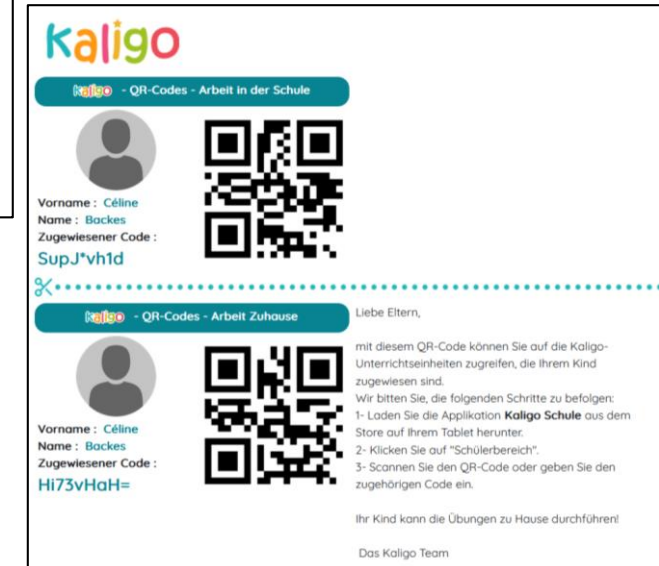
kaligo

Kaligo - QR-Codes - Arbeit in der Schule

Vorname : Céline
Name : Backes
Zugewiesener Code :
SupJ*vh1d

Kaligo - QR-Codes - Arbeit Zuhause

Vorname : Céline
Name : Backes
Zugewiesener Code :
Hi73vHaH=

Liebe Eltern,

mit diesem QR-Code können Sie auf die Kaligo-Unterrichtseinheiten zugreifen, die Ihrem Kind zugewiesen sind.
Wir bitten Sie, die folgenden Schritte zu befolgen:
1- Laden Sie die Applikation **Kaligo Schule** aus dem Store auf Ihrem Tablet herunter.
2- Klicken Sie auf "Schülerbereich".
3- Scannen Sie den QR-Code oder geben Sie den zugehörigen Code ein.

Ihr Kind kann die Übungen zu Hause durchführen!

Das Kaligo Team